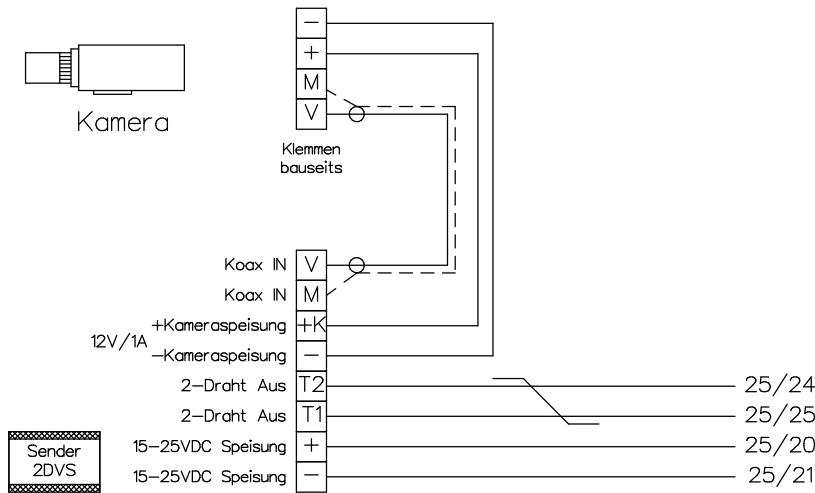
−
+
M
V

Kamera

Klemmen bauseits

Koax IN V
Koax IN M
+Kameraspeisung +K
12V/1A
−Kameraspeisung −
2−Draht Aus T2
2−Draht Aus T1
15−25VDC Speisung +
15−25VDC Speisung −

25/24
25/25
25/20
25/21

Sender 2DVS